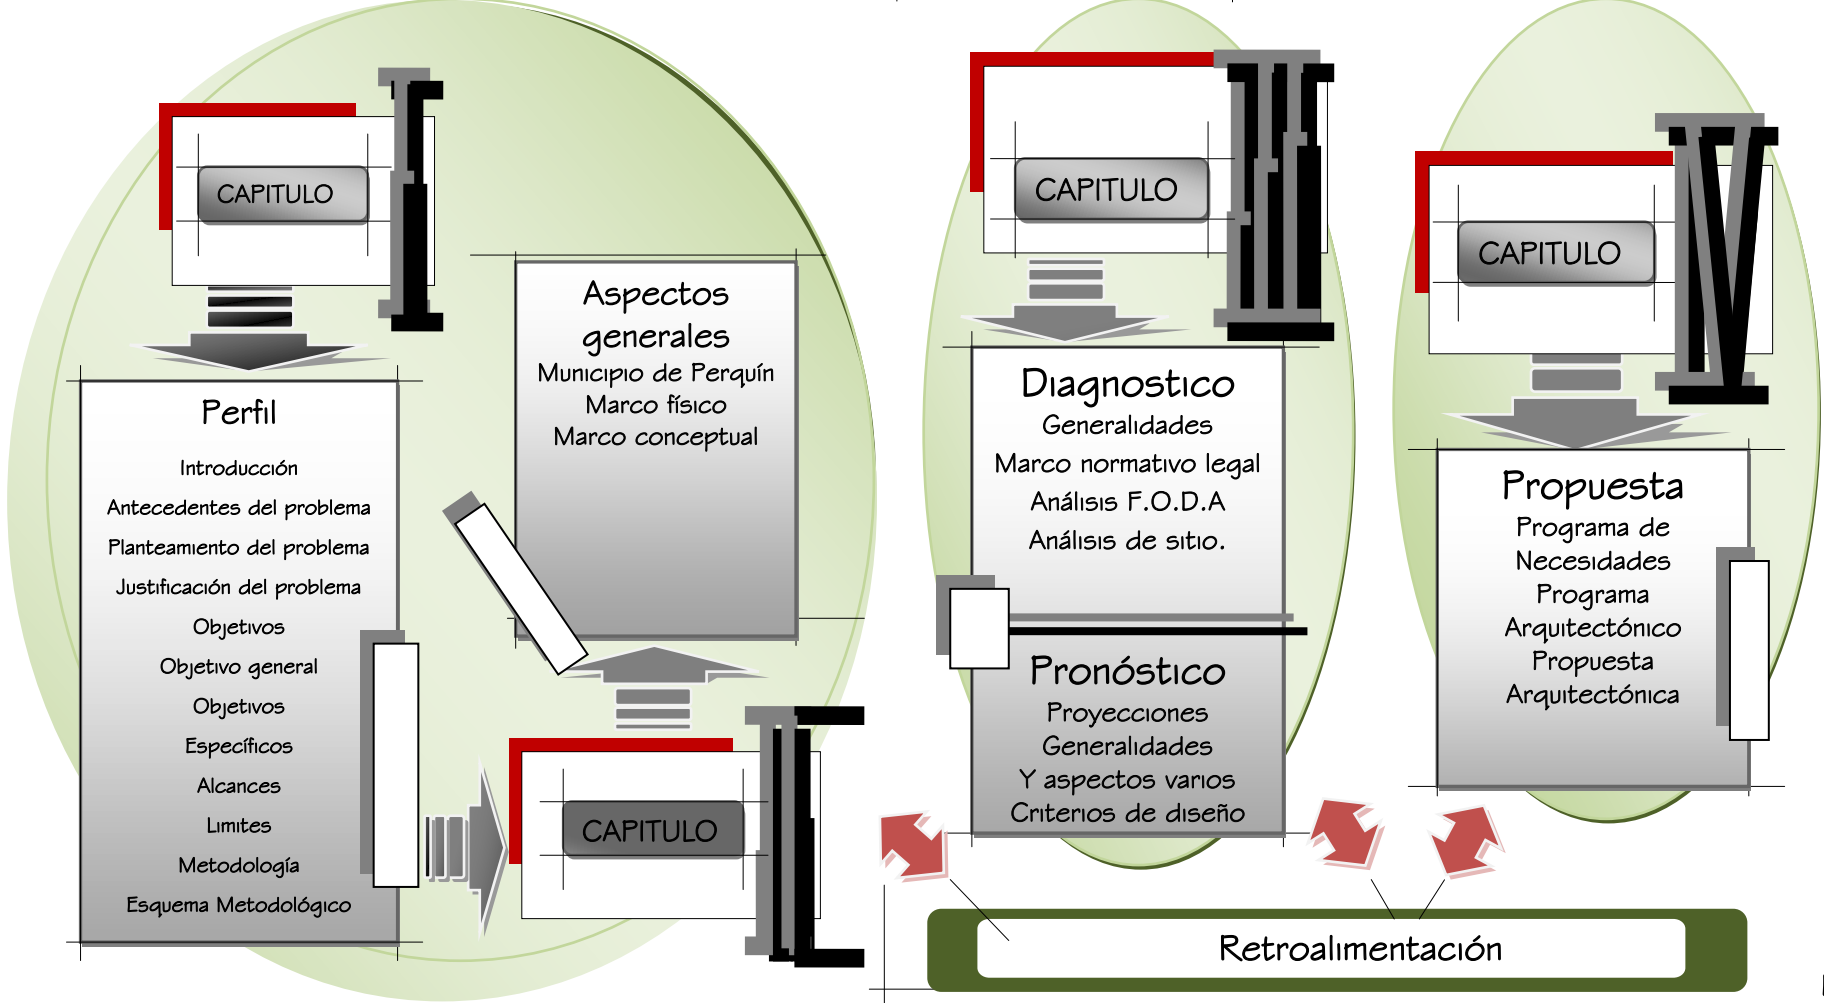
CAPITULO I

Perfil
Introducción
Antecedentes del problema
Planteamiento del problema
Justificación del problema
Objetivos
Objetivo general
Objetivos
Específicos
Alcances
Limites
Metodología
Esquema Metodológico

CAPITULO II

Aspectos generales
Municipio de Perquín
Marco físico
Marco conceptual

CAPITULO III

Diagnostico
Generalidades
Marco normativo legal
Análisis F.O.D.A
Análisis de sitio.

Pronóstico
Proyecciones
Generalidades
Y aspectos varios
Criterios de diseño

CAPITULO IV

Propuesta
Programa de Necesidades
Programa Arquitectónico
Propuesta Arquitectónica

Retroalimentación